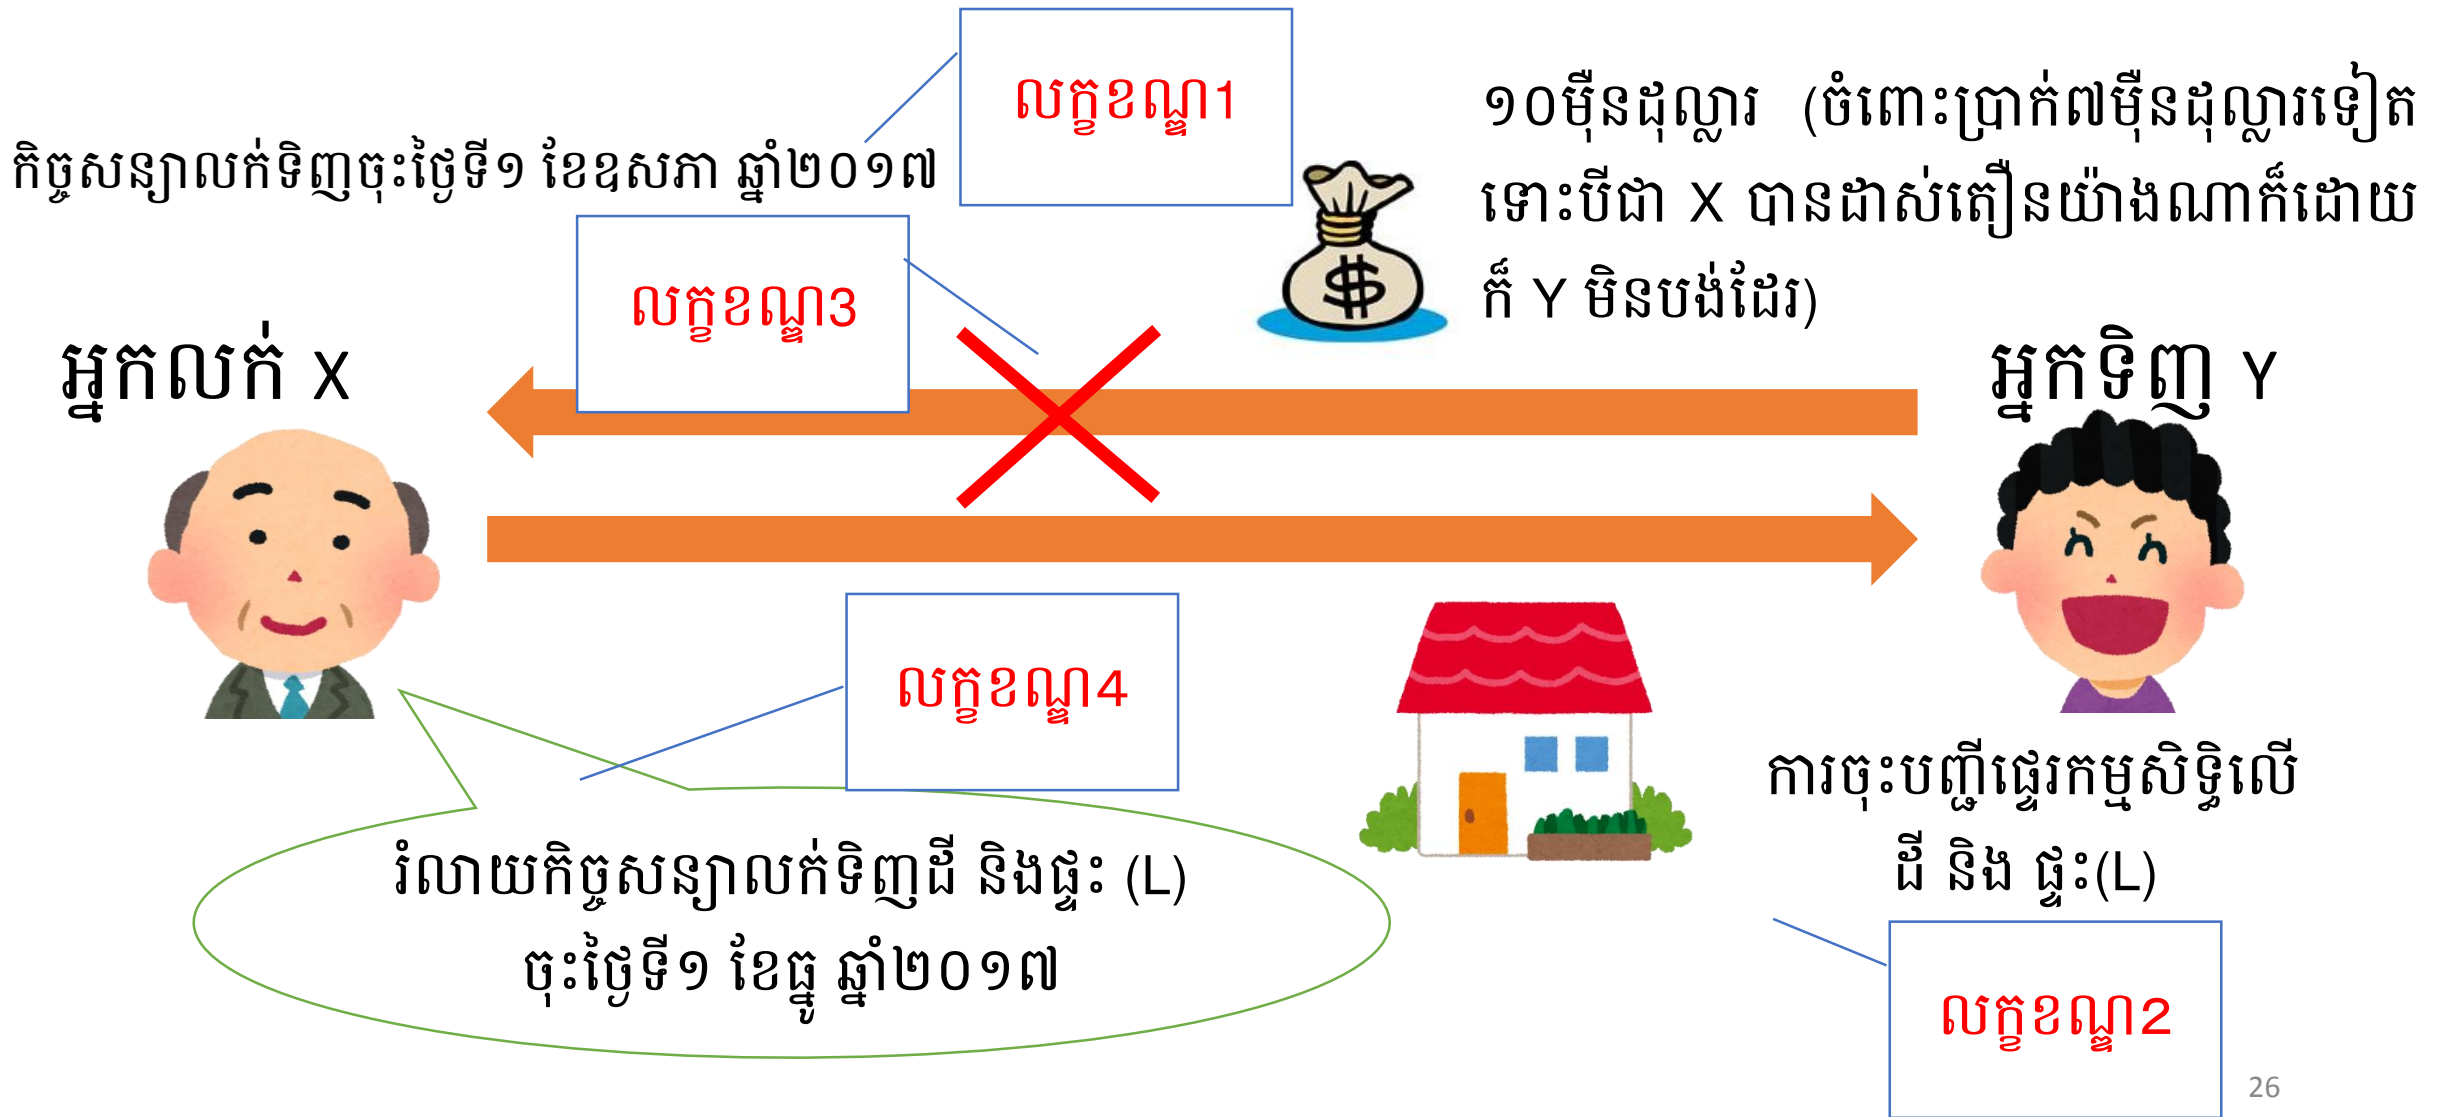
លក្ខខណ្ឌ1

កិច្ចសន្យាលក់ទិញចុះថ្ងៃទី១ ខែឧសភា ឆ្នាំ២០១៧

១០ម៉ឺនដុល្លារ (ចំពោះប្រាក់៧ម៉ឺនដុល្លារទៀត ទោះបីជា X បានដាស់តឿនយ៉ាងណាក៏ដោយ ក៏ Y មិនបង់ដែរ)

លក្ខខណ្ឌ3

អ្នកលក់ X

អ្នកទិញ Y

លក្ខខណ្ឌ4

ការចុះបញ្ជីផ្ទេរកម្មសិទ្ធិលើ ដី និង ផ្ទះ(L)

រំលាយកិច្ចសន្យាលក់ទិញដី និងផ្ទះ (L) ចុះថ្ងៃទី១ ខែធ្នូ ឆ្នាំ២០១៧

លក្ខខណ្ឌ2

26